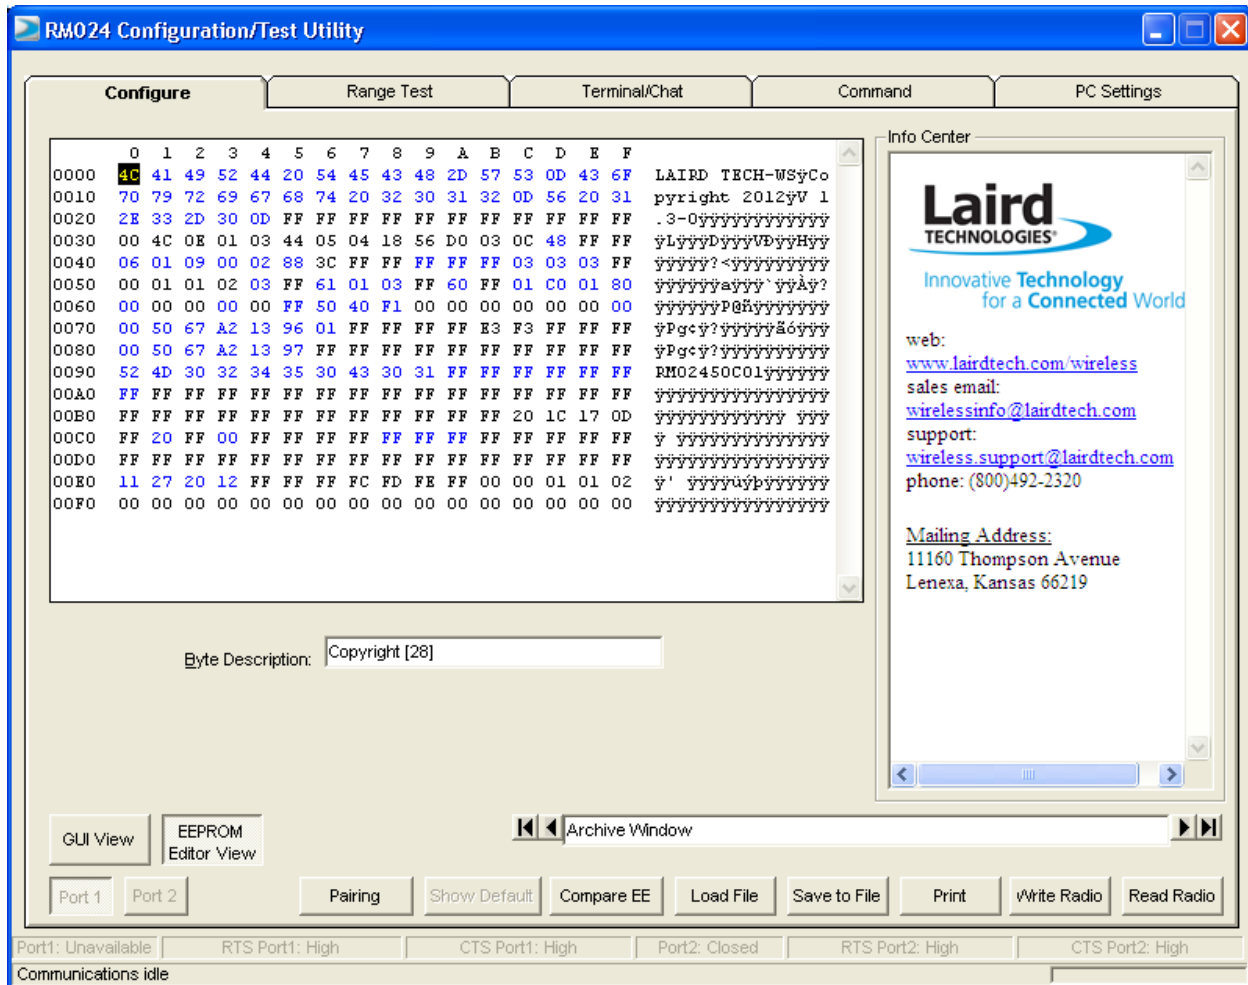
RM024 Configuration/Test Utility

Configure | Range Test | Terminal/Chat | Command | PC Settings

| | 0 | 1 | 2 | 3 | 4 | 5 | 6 | 7 | 8 | 9 | A | B | C | D | E | F | |
|---|---|---|---|---|---|---|---|---|---|---|---|---|---|---|---|---|---|
| 0000 | 4C | 41 | 49 | 52 | 44 | 20 | 54 | 45 | 43 | 48 | 2D | 57 | 53 | 0D | 43 | 6F | LAIRD TECH-WSÿCo |
| 0010 | 70 | 79 | 72 | 69 | 67 | 68 | 74 | 20 | 32 | 30 | 31 | 32 | 0D | 56 | 20 | 31 | pyright 2012ÿV 1 |
| 0020 | 2E | 33 | 2D | 30 | 0D | FF | FF | FF | FF | FF | FF | FF | FF | FF | FF | FF | .3-0ÿÿÿÿÿÿÿÿÿÿÿÿ |
| 0030 | 00 | 4C | 0E | 01 | 03 | 44 | 05 | 04 | 18 | 56 | D0 | 03 | 0C | 48 | FF | FF | ÿLÿÿÿDÿÿÿVÐÿÿHÿÿ |
| 0040 | 06 | 01 | 09 | 00 | 02 | 88 | 3C | FF | FF | FF | FF | FF | 03 | 03 | 03 | FF | ÿÿÿÿÿ?<ÿÿÿÿÿÿÿÿÿ |
| 0050 | 00 | 01 | 01 | 02 | 03 | FF | 61 | 01 | 03 | FF | 60 | FF | 01 | C0 | 01 | 80 | ÿÿÿÿÿÿaÿÿÿ`ÿÿÀÿ? |
| 0060 | 00 | 00 | 00 | 00 | 00 | FF | 50 | 40 | F1 | 00 | 00 | 00 | 00 | 00 | 00 | 00 | ÿÿÿÿÿÿP@ñÿÿÿÿÿÿÿ |
| 0070 | 00 | 50 | 67 | A2 | 13 | 96 | 01 | FF | FF | FF | FF | E3 | F3 | FF | FF | FF | ÿPg¢ÿ?ÿÿÿÿÿãóÿÿÿ |
| 0080 | 00 | 50 | 67 | A2 | 13 | 97 | FF | FF | FF | FF | FF | FF | FF | FF | FF | FF | ÿPg¢ÿ?ÿÿÿÿÿÿÿÿÿÿ |
| 0090 | 52 | 4D | 30 | 32 | 34 | 35 | 30 | 43 | 30 | 31 | FF | FF | FF | FF | FF | FF | RM02450C01ÿÿÿÿÿÿ |
| 00A0 | FF | FF | FF | FF | FF | FF | FF | FF | FF | FF | FF | FF | FF | FF | FF | FF | ÿÿÿÿÿÿÿÿÿÿÿÿÿÿÿÿ |
| 00B0 | FF | FF | FF | FF | FF | FF | FF | FF | FF | FF | FF | FF | 20 | 1C | 17 | 0D | ÿÿÿÿÿÿÿÿÿÿÿÿ ÿÿÿ |
| 00C0 | FF | 20 | FF | 00 | FF | FF | FF | FF | FF | FF | FF | FF | FF | FF | FF | FF | ÿ ÿÿÿÿÿÿÿÿÿÿÿÿÿÿ |
| 00D0 | FF | FF | FF | FF | FF | FF | FF | FF | FF | FF | FF | FF | FF | FF | FF | FF | ÿÿÿÿÿÿÿÿÿÿÿÿÿÿÿÿ |
| 00E0 | 11 | 27 | 20 | 12 | FF | FF | FF | FC | FD | FE | FF | 00 | 00 | 01 | 01 | 02 | ÿ' ÿÿÿÿüýþÿÿÿÿÿÿ |
| 00F0 | 00 | 00 | 00 | 00 | 00 | 00 | 00 | 00 | 00 | 00 | 00 | 00 | 00 | 00 | 00 | 00 | ÿÿÿÿÿÿÿÿÿÿÿÿÿÿÿÿ |

Info Center

Laird TECHNOLOGIES
Innovative Technology for a Connected World

web:
www.lairdtech.com/wireless
sales email:
wirelessinfo@lairdtech.com
support:
wireless.support@lairdtech.com
phone: (800)492-2320

Mailing Address:
11160 Thompson Avenue
Lenexa, Kansas 66219

Byte Description: Copyright [28]

GUI View
EEPROM Editor View

Archive Window

Port 1 | Port 2 | Pairing | Show Default | Compare EE | Load File | Save to File | Print | Write Radio | Read Radio

Port1: Unavailable | RTS Port1: High | CTS Port1: High | Port2: Closed | RTS Port2: High | CTS Port2: High

Communications idle